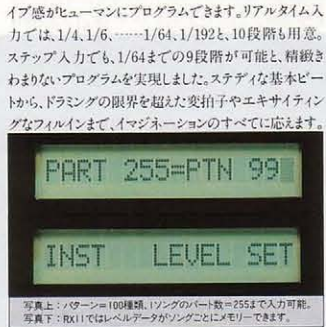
イブ感がヒューマンにプログラムできます。リアルタイム入力では、1/4, 1/6, ……1/64, 1/192と、10段階も用意。ステップ入力でも、1/64までの9段階が可能と、精緻きわまりないプログラムを実現しました。ステディな基本ビートから、ドラミングの限界を超えた変拍子やエキサイティングなフィルインまで、イマジネーションのすべてに応えます。

PART 255=PTN 99

INST LEVEL SET

写真上：パターン=100種類、1ソングのパート数=255まで入力可能。
写真下：RX11ではレベルデータがソングごとにメモリーできます。